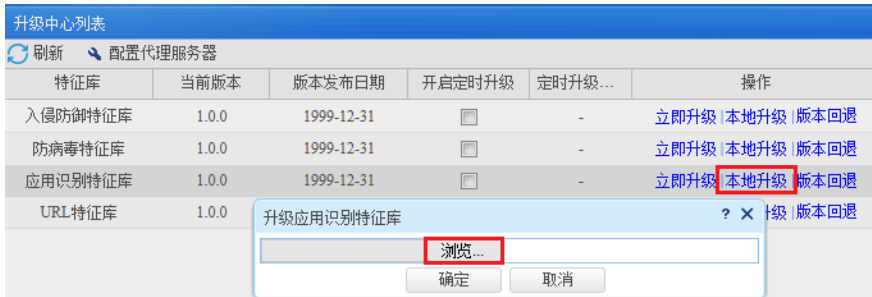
升级中心列表

刷新 配置代理服务器

| 特征库 | 当前版本 | 版本发布日期 | 开启定时升级 | 定时升级... | 操作 |
|---|---|---|---|---|---|
| 入侵防御特征库 | 1.0.0 | 1999-12-31 | | - | 立即升级 \| 本地升级 \| 版本回退 |
| 防病毒特征库 | 1.0.0 | 1999-12-31 | | - | 立即升级 \| 本地升级 \| 版本回退 |
| 应用识别特征库 | 1.0.0 | 1999-12-31 | | - | 立即升级 \| 本地升级 \| 版本回退 |
| URL特征库 | 1.0.0 | | | | 级 \| 版本回退 |

升级应用识别特征库 ? ✕

浏览...

确定 取消